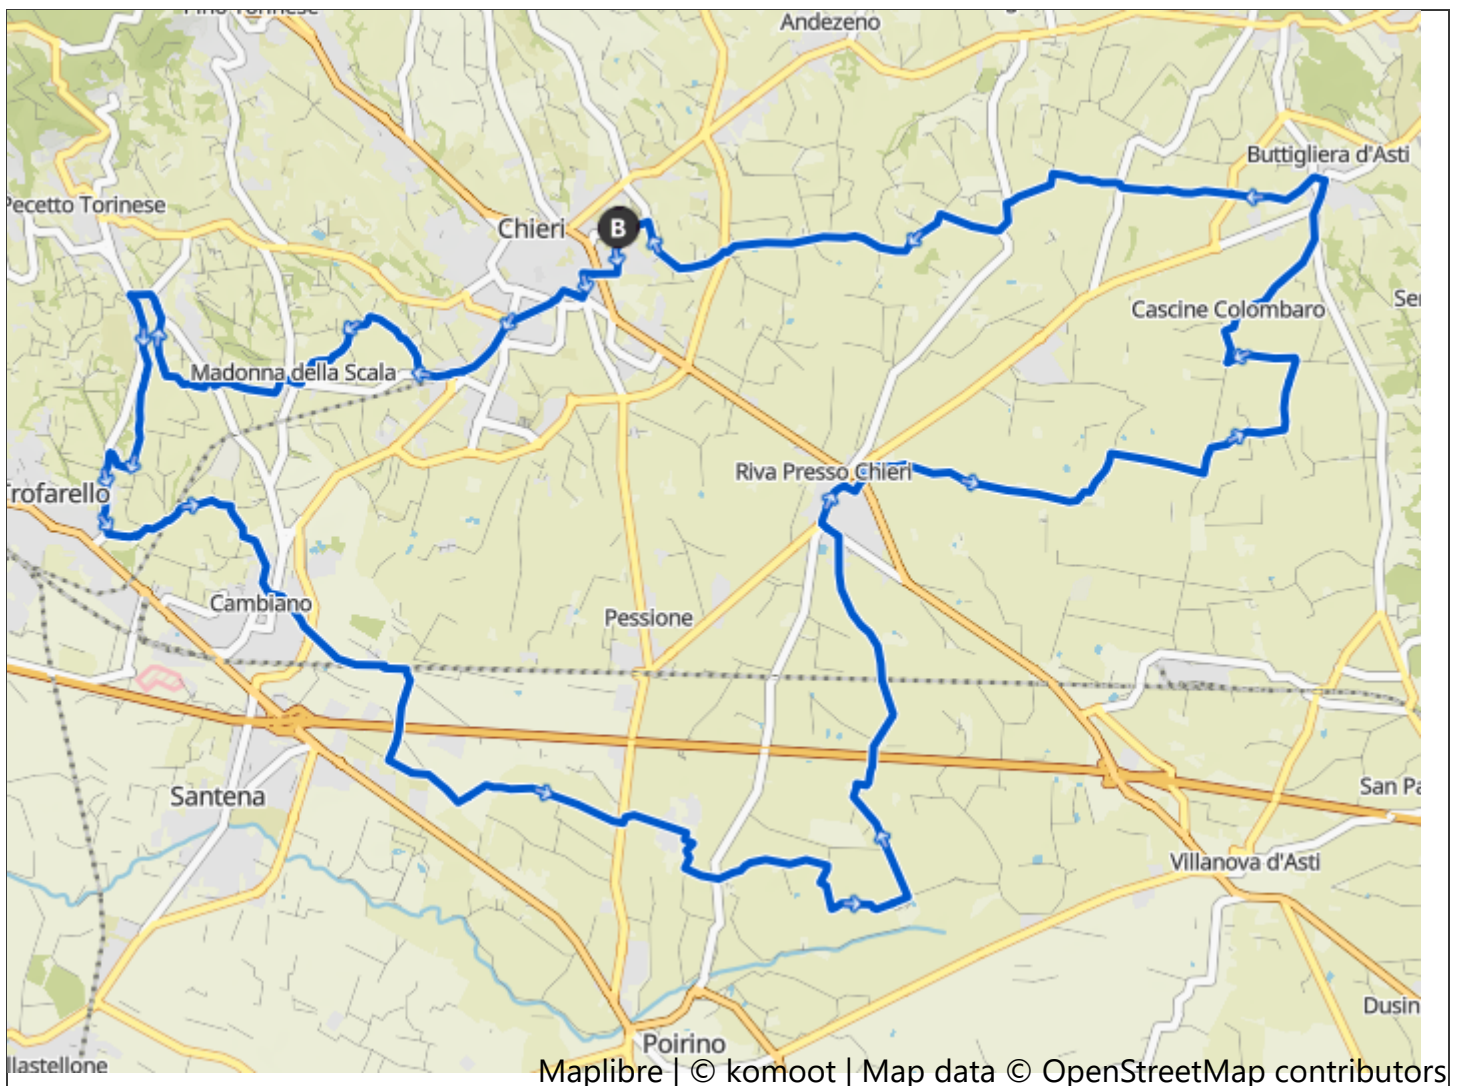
Andezeno
Buttigliera d'Asti
Pecetto Torinese
Chieri
B
Cascine Colombaro
Ser
Madonna della Scala
Riva Presso Chieri
Trofarello
Cambiano
Pessione
Santena
San Pa
Villanova d'Asti
Dusin
Poirino
llastellone
Maplibre | © komoot | Map data © OpenStreetMap contributors